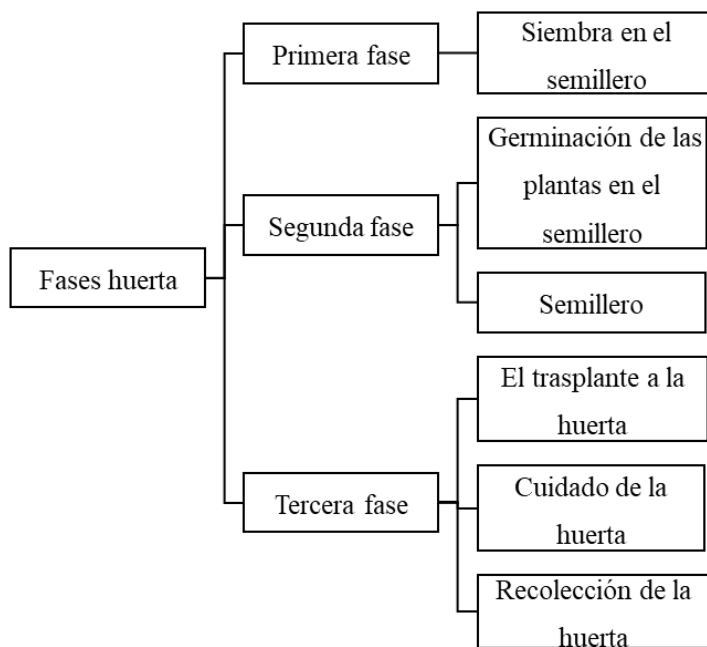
Fases huerta

Primera fase

Siembra en el semillero

Segunda fase

Germinación de las plantas en el semillero

Semillero

Tercera fase

El trasplante a la huerta

Cuidado de la huerta

Recolección de la huerta